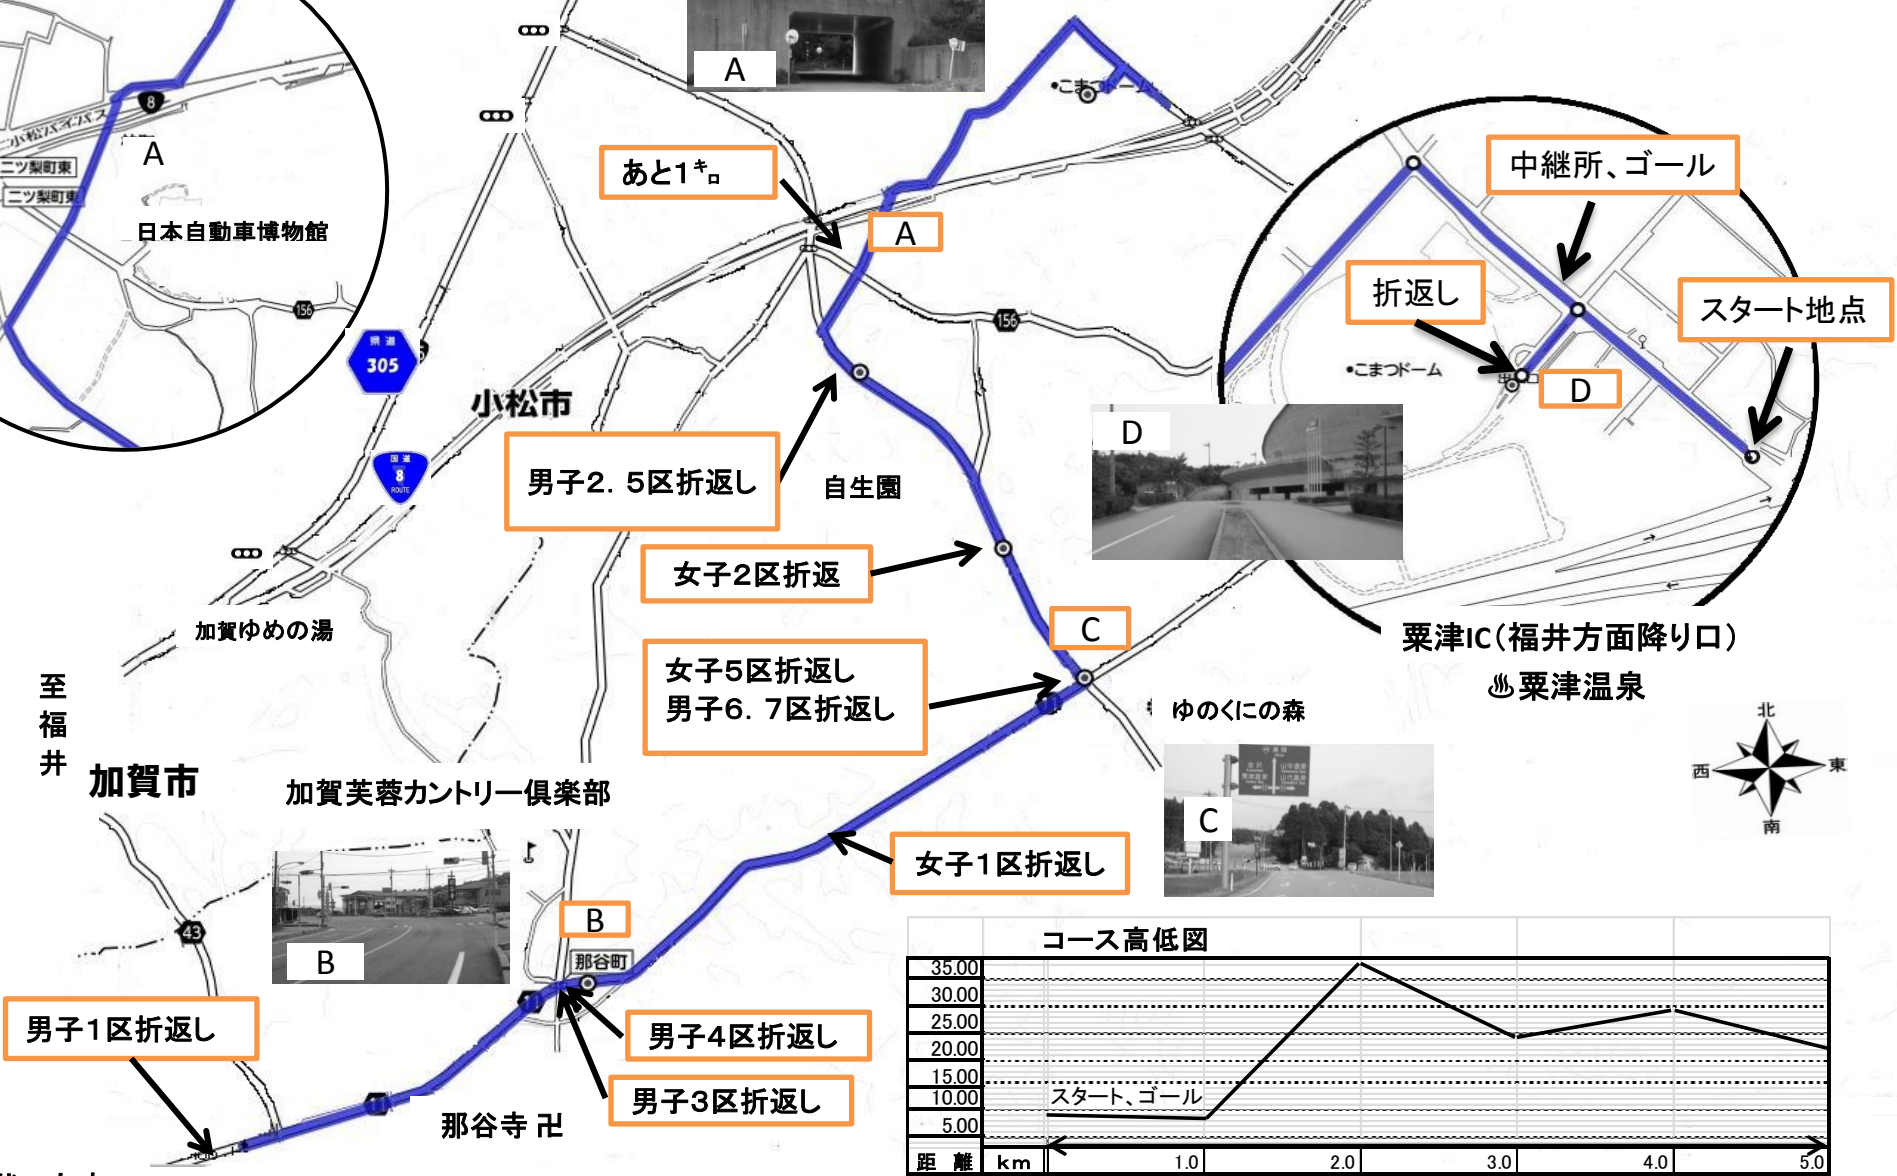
A

A

小松バイパス
二ツ梨町東
二ツ梨町東
日本自動車博物館

A

あと1キロ

A

こまつドーム

中継所、ゴール

折返し

スタート地点

こまつドーム

D

305

156

156

8

小松市

男子2．5区折返し

自生園

D

女子2区折返

C

女子5区折返し
男子6．7区折返し

ゆのくにの森

粟津IC（福井方面降り口）
♨粟津温泉

北
西
東
南

加賀ゆめの湯

至福井

加賀市

加賀芙蓉カントリー倶楽部

C

女子1区折返し

43

B

B

那谷町

男子1区折返し

男子4区折返し

男子3区折返し

那谷寺 卍

コース高低図

| | |
|---|---|
| 35.00 | |
| 30.00 | |
| 25.00 | |
| 20.00 | |
| 15.00 | |
| 10.00 | スタート、ゴール |
| 5.00 | |
| 距 離 km | 1.0 2.0 3.0 4.0 5.0 |